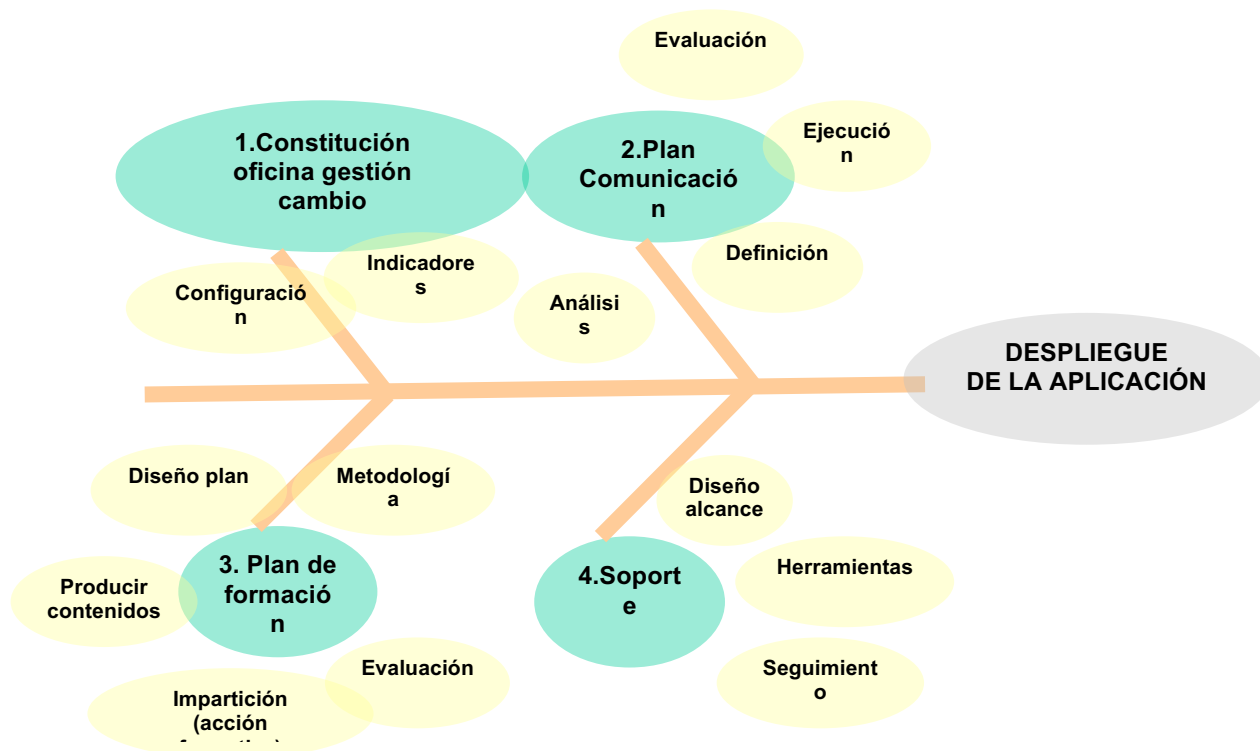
Evaluación

1.Constitución oficina gestión cambio

2.Plan Comunicación

Ejecución

Indicadores

Configuración

Análisis

Definición

DESPLIEGUE DE LA APLICACIÓN

Diseño plan

Metodología

Diseño alcance

3. Plan de formación

4.Soporte

Producir contenidos

Herramientas

Evaluación

Seguimiento

Impartición (acción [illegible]